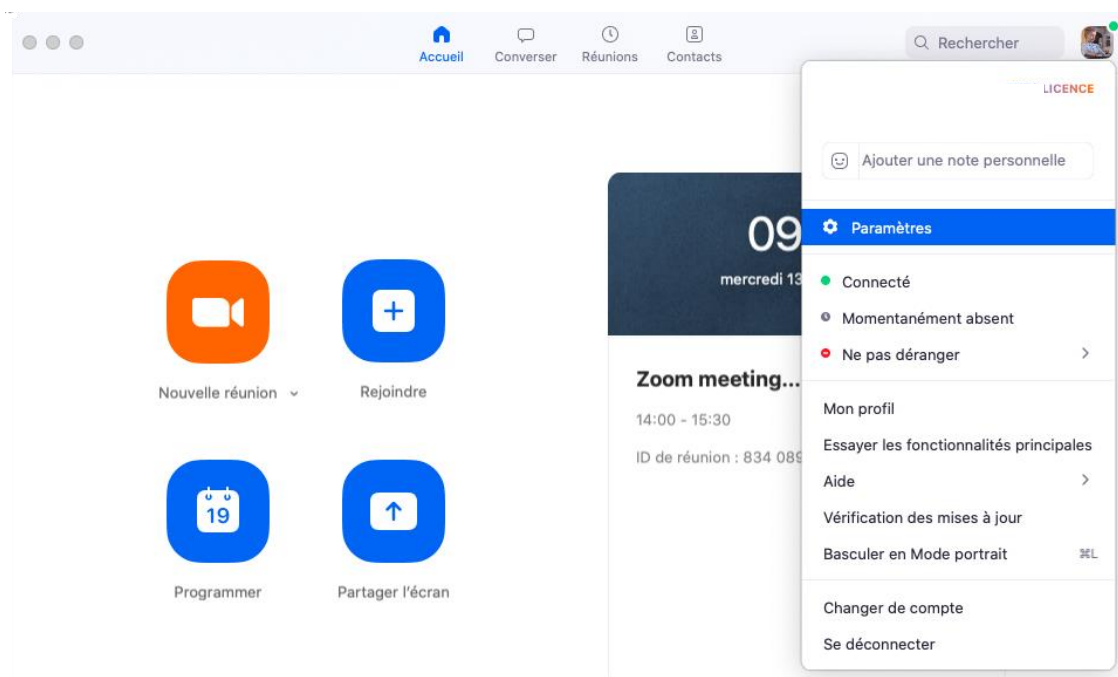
Accueil Converser Réunions Contacts

Rechercher

LICENCE

Ajouter une note personnelle

Paramètres

Connecté

Momentanément absent

Ne pas déranger

Mon profil

Essayer les fonctionnalités principales

Aide

Vérification des mises à jour

Basculer en Mode portrait ⌘L

Changer de compte

Se déconnecter

09

mercredi 13

Zoom meeting...

14:00 - 15:30

ID de réunion : 834 089

Nouvelle réunion

Rejoindre

19

Programmer

Partager l'écran